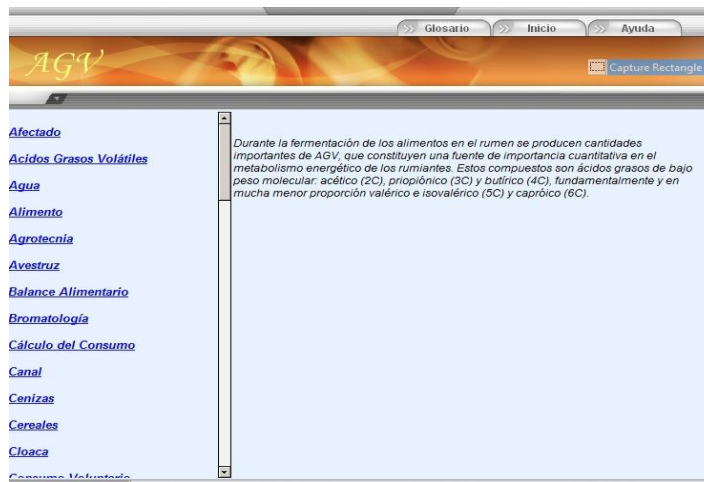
Glosario
Inicio
Ayuda

AGV

Capture Rectangle

Afectado
Acidos Grasos Volátiles
Agua
Alimento
Agrotecnia
Avestruz
Balance Alimentario
Bromatología
Cálculo del Consumo
Canal
Cenizas
Cereales
Cloaca
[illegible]

Durante la fermentación de los alimentos en el rumen se producen cantidades importantes de AGV, que constituyen una fuente de importancia cuantitativa en el metabolismo energético de los rumiantes. Estos compuestos son ácidos grasos de bajo peso molecular: acético (2C), priopiónico (3C) y butírico (4C), fundamentalmente y en mucha menor proporción valérico e isovalérico (5C) y caproico (6C).